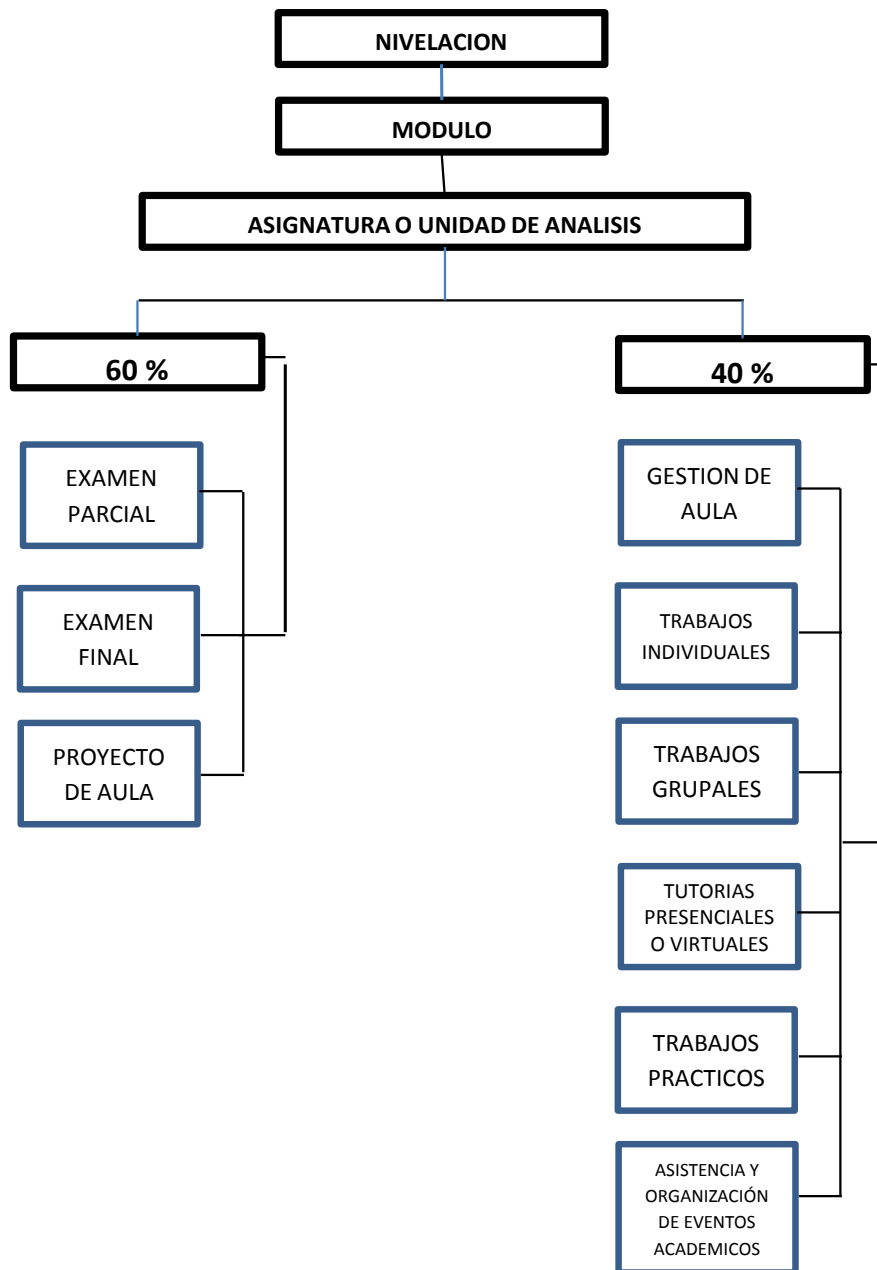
NIVELACION

MODULO

ASIGNATURA O UNIDAD DE ANALISIS

60 %

EXAMEN PARCIAL

EXAMEN FINAL

PROYECTO DE AULA

40 %

GESTION DE AULA

TRABAJOS INDIVIDUALES

TRABAJOS GRUPALES

TUTORIAS PRESENCIALES O VIRTUALES

TRABAJOS PRACTICOS

ASISTENCIA Y ORGANIZACIÓN DE EVENTOS ACADEMICOS